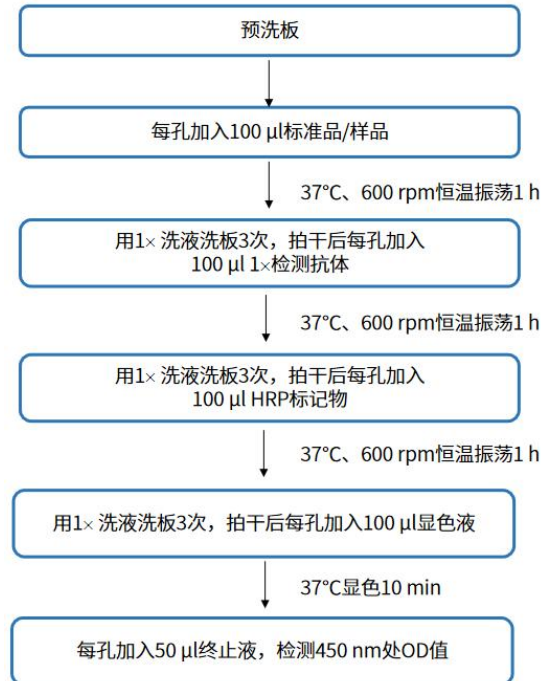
预洗板

每孔加入100 µl标准品/样品

37°C、600 rpm恒温振荡1 h

用1× 洗液洗板3次，拍干后每孔加入 100 µl 1×检测抗体

37°C、600 rpm恒温振荡1 h

用1× 洗液洗板3次，拍干后每孔加入 100 µl HRP标记物

37°C、600 rpm恒温振荡1 h

用1× 洗液洗板3次，拍干后每孔加入100 µl显色液

37°C显色10 min

每孔加入50 µl终止液，检测450 nm处OD值